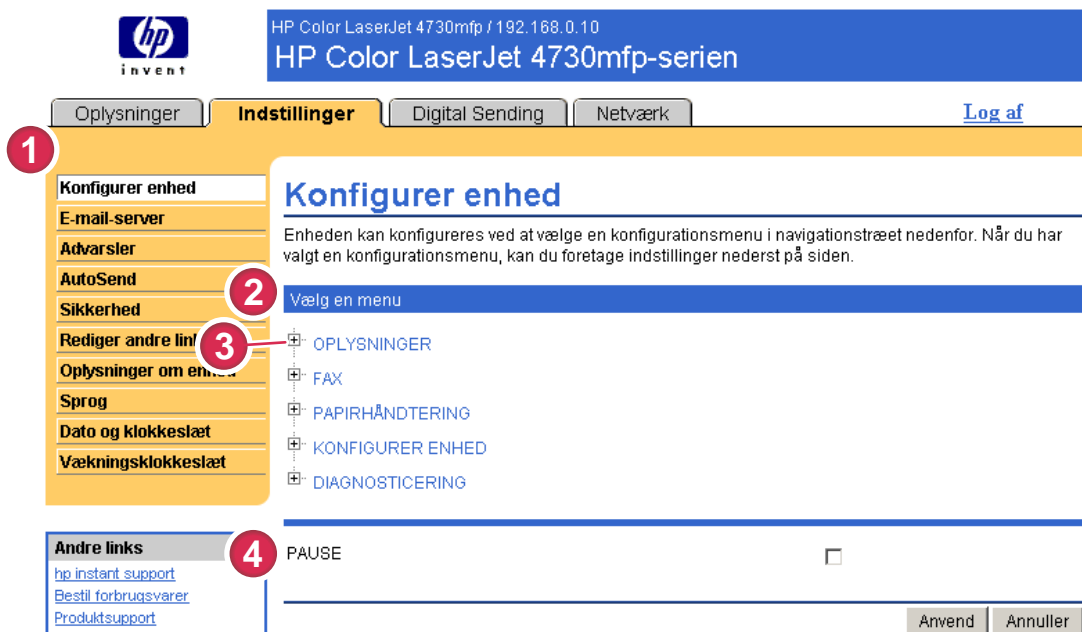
hp
invent

HP Color LaserJet 4730mfp / 192.168.0.10
HP Color LaserJet 4730mfp-serien

Oplysninger | Indstillinger | Digital Sending | Netværk

Log af

1

Konfigurer enhed
E-mail-server
Advarsler
AutoSend
Sikkerhed
Rediger andre lin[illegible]
Oplysninger om en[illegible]
Sprog
Dato og klokkeslæt
Vækningsklokkeslæt

Konfigurer enhed

Enheden kan konfigureres ved at vælge en konfigurationsmenu i navigationstræet nedenfor. Når du har valgt en konfigurationsmenu, kan du foretage indstillinger nederst på siden.

2

Vælg en menu

3

OPLYSNINGER
FAX
PAPIRHÅNDTERING
KONFIGURER ENHED
DIAGNOSTICERING

Andre links
hp instant support
Bestil forbrugsvarer
Produktsupport

4

PAUSE

Anvend | Annuller